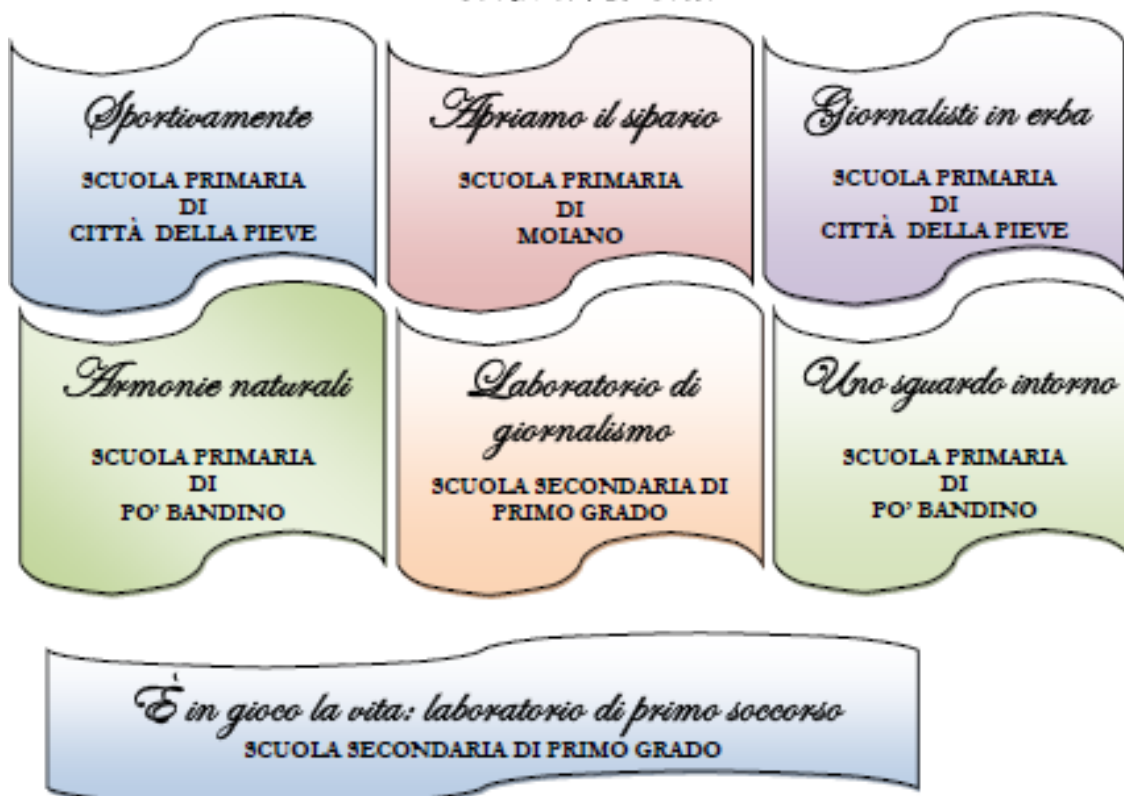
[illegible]

Sportivamente

SCUOLA PRIMARIA DI CITTÀ DELLA PIEVE

Apriamo il sipario

SCUOLA PRIMARIA DI MOIANO

Giornalisti in erba

SCUOLA PRIMARIA DI CITTÀ DELLA PIEVE

Armonie naturali

SCUOLA PRIMARIA DI PO' BANDINO

Laboratorio di giornalismo

SCUOLA SECONDARIA DI PRIMO GRADO

Uno sguardo intorno

SCUOLA PRIMARIA DI PO' BANDINO

È in gioco la vita: laboratorio di primo soccorso

SCUOLA SECONDARIA DI PRIMO GRADO